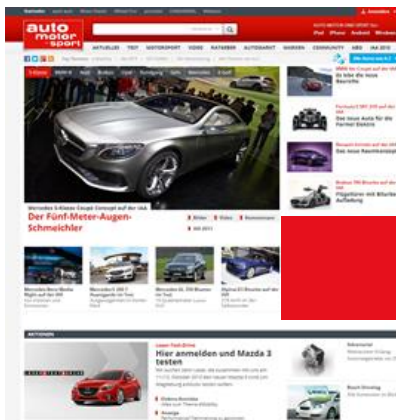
auto motor sport

AKTUELLES TEST MOTORSPORT VIDEO RATGEBER AUTOMARKT MARKEN COMMUNITY ABO IAA 2013

Mercedes S-Klasse Coupé Concept auf der IAA

Der Fünf-Meter-Augen-Schmeichler

Hier anmelden und Mazda 3 testen

AKTIONEN